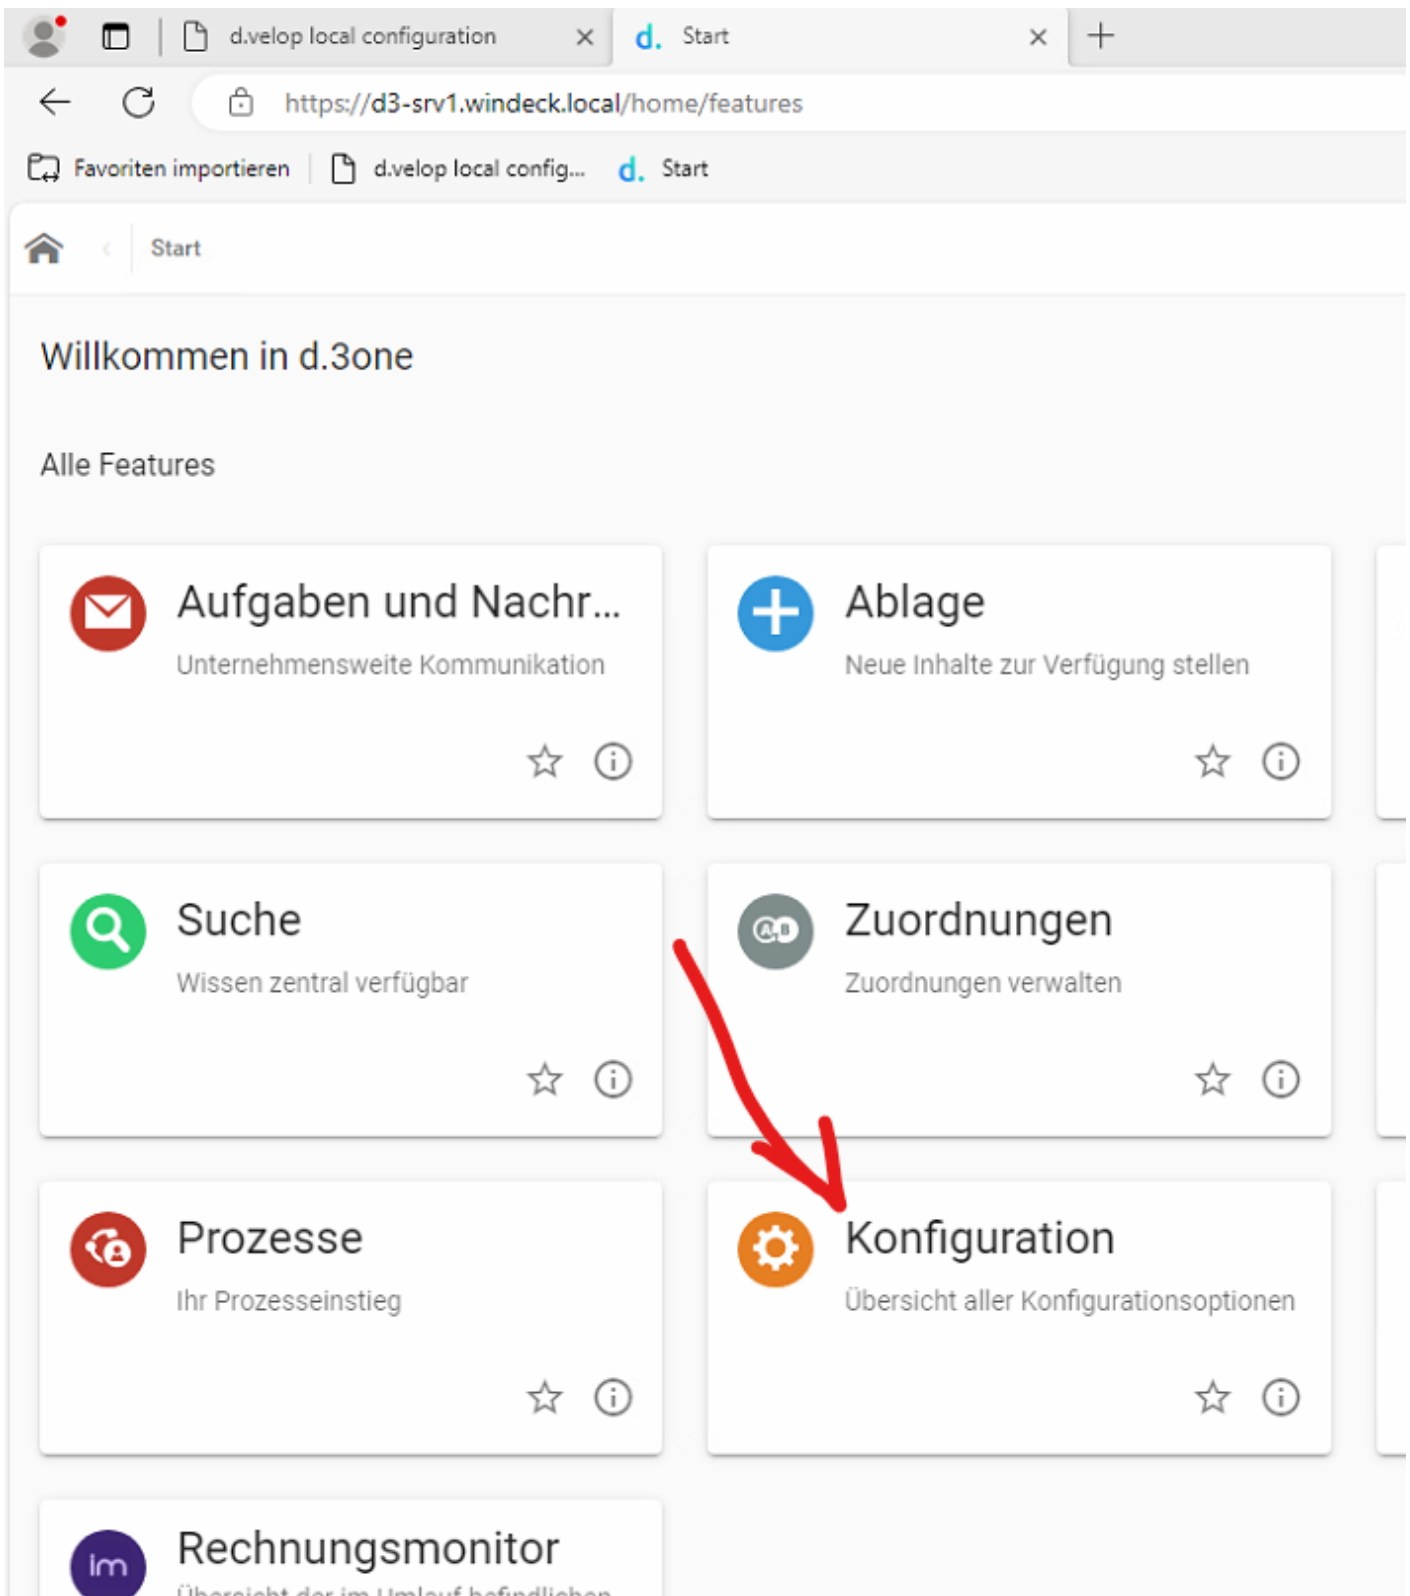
d.velop local configuration
d. Start
https://d3-srv1.windeck.local/home/features
Favoriten importieren
d.velop local config...
d. Start
Start

Willkommen in d.3one

Alle Features

Aufgaben und Nachr...
Unternehmensweite Kommunikation

Ablage
Neue Inhalte zur Verfügung stellen

Suche
Wissen zentral verfügbar

Zuordnungen
Zuordnungen verwalten

Prozesse
Ihr Prozesseinstieg

Konfiguration
Übersicht aller Konfigurationsoptionen

im
Rechnungsmonitor
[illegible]